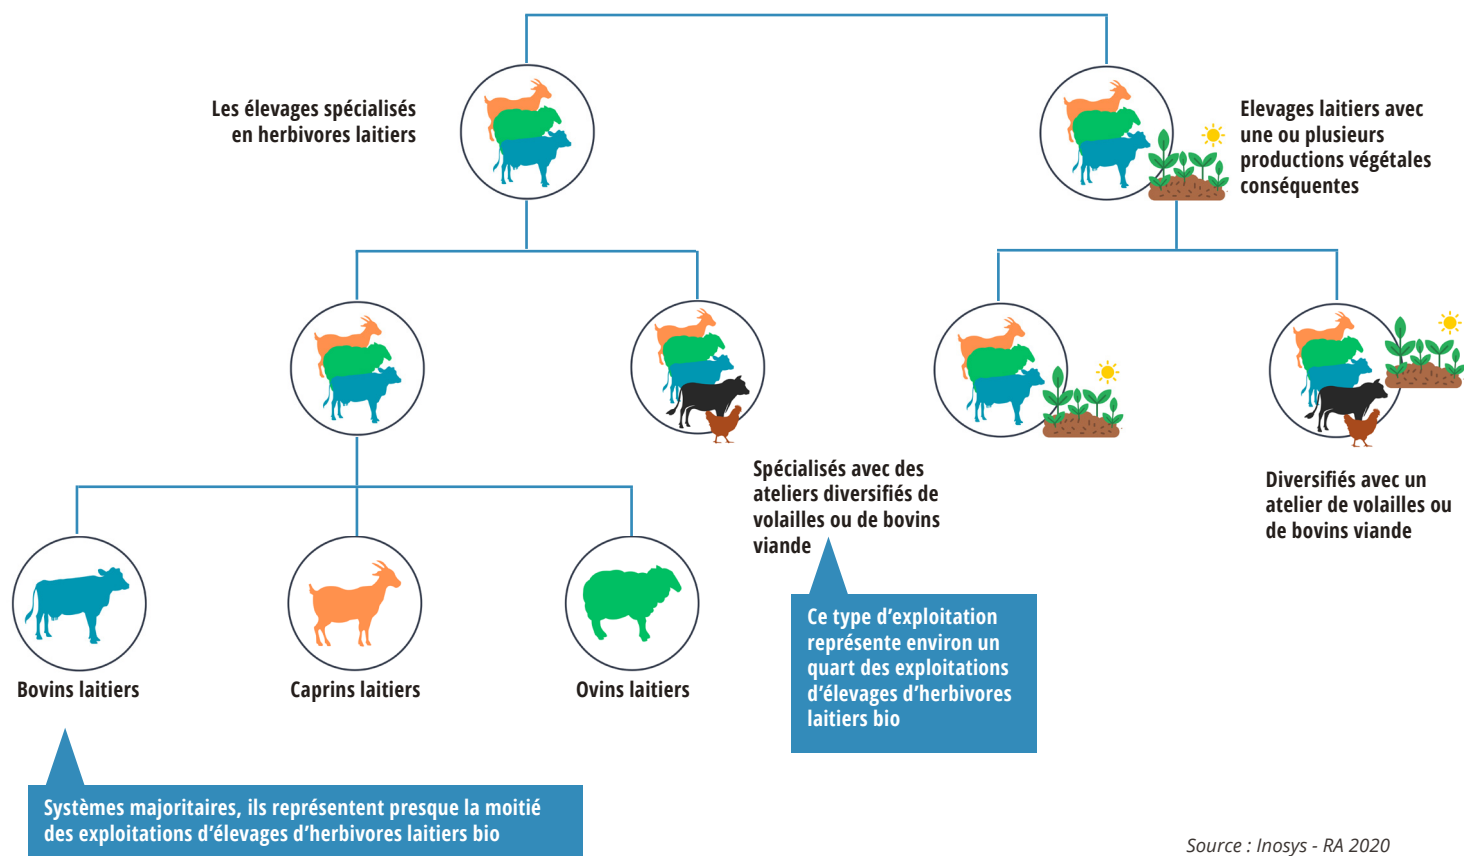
Les élevages spécialisés en herbivores laitiers

Elevages laitiers avec une ou plusieurs productions végétales conséquentes

Spécialisés avec des ateliers diversifiés de volailles ou de bovins viande

Diversifiés avec un atelier de volailles ou de bovins viande

Bovins laitiers

Caprins laitiers

Ovins laitiers

Ce type d'exploitation représente environ un quart des exploitations d'élevages d'herbivores laitiers bio

Systèmes majoritaires, ils représentent presque la moitié des exploitations d'élevages d'herbivores laitiers bio

Source : Inosys - RA 2020